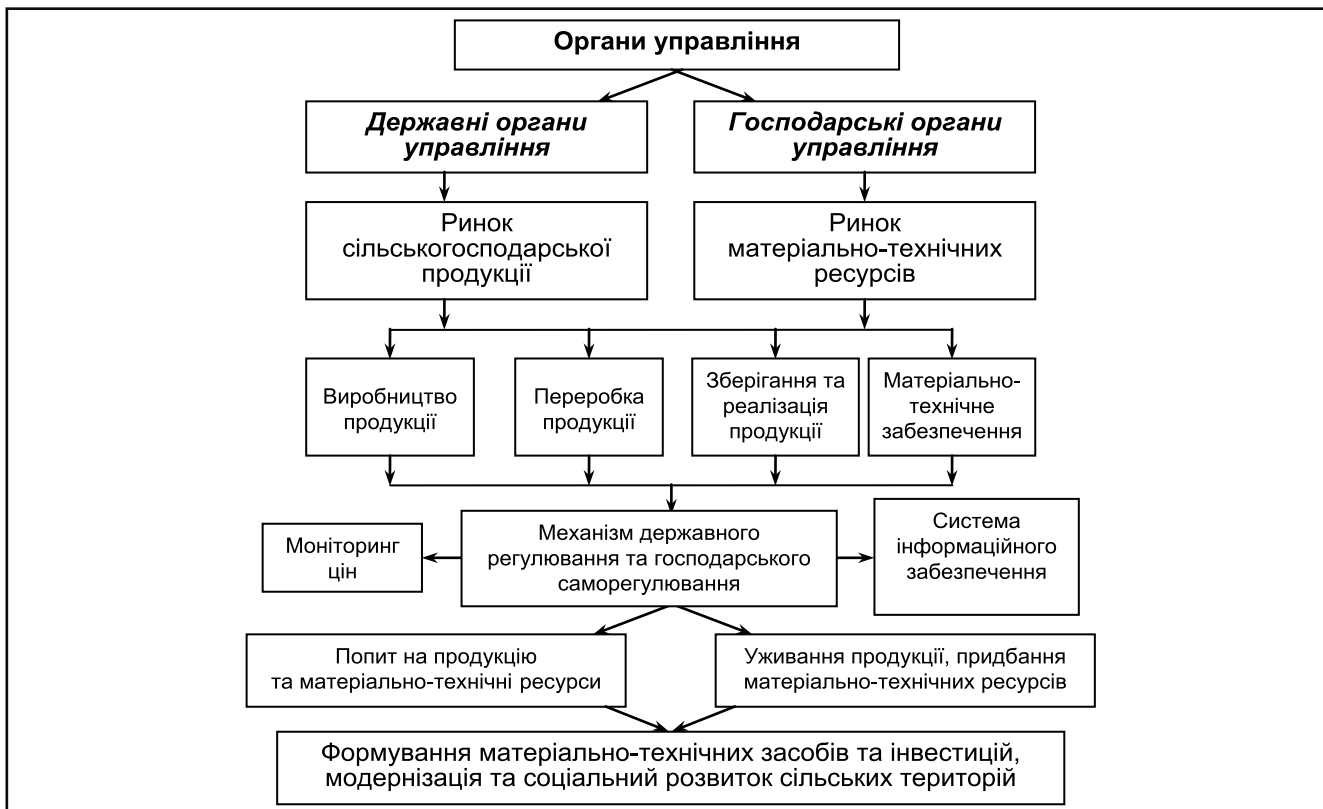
Органи управління

Державні органи управління

Господарські органи управління

Ринок сільськогосподарської продукції

Ринок матеріально-технічних ресурсів

Виробництво продукції

Переробка продукції

Зберігання та реалізація продукції

Матеріально-технічне забезпечення

Моніторинг цін

Механізм державного регулювання та господарського саморегулювання

Система інформаційного забезпечення

Попит на продукцію та матеріально-технічні ресурси

Уживання продукції, придбання матеріально-технічних ресурсів

Формування матеріально-технічних засобів та інвестицій, модернізація та соціальний розвиток сільських територій